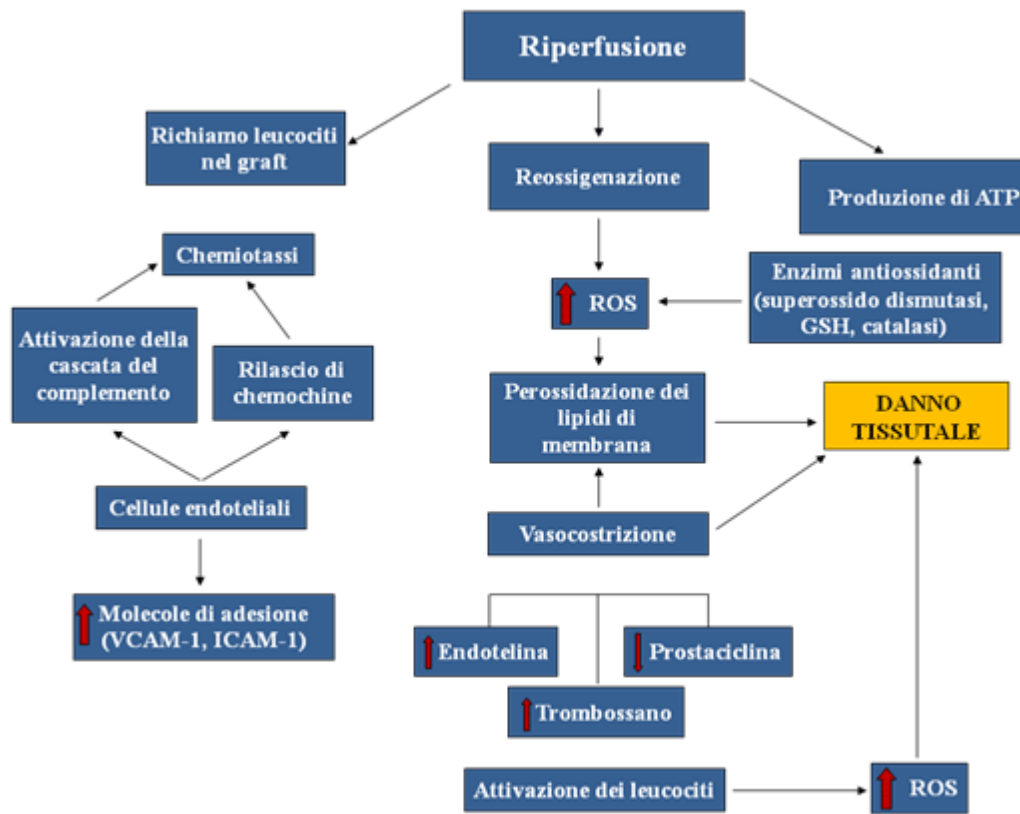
Riperfusione

Richiamo leucociti nel graft

Reossigenazione

Produzione di ATP

Chemiotassi

Attivazione della cascata del complemento

Rilascio di chemochine

ROS

Enzimi antiossidanti (superossido dismutasi, GSH, catalasi)

Perossidazione dei lipidi di membrana

DANNO TISSUTALE

Cellule endoteliali

Vasocostrizione

Molecole di adesione (VCAM-1, ICAM-1)

Endotelina

Prostaciclina

Trombossano

Attivazione dei leucociti

ROS